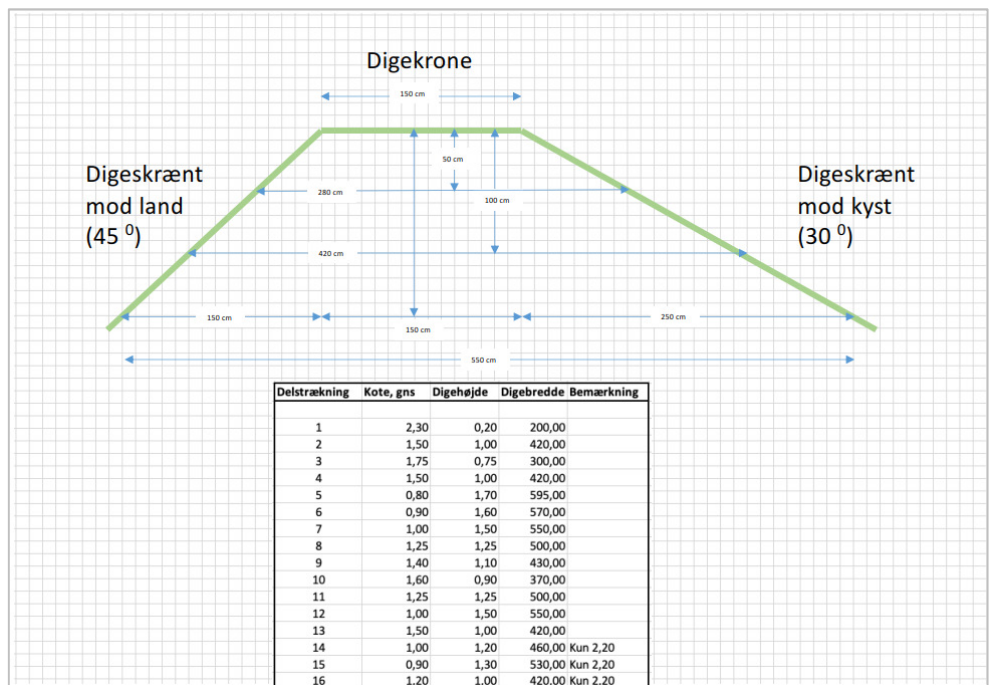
Digekrone

150 cm

50 cm

Digeskrænt mod land ($45\ ^0$)

280 cm

100 cm

Digeskrænt mod kyst ($30\ ^0$)

420 cm

150 cm

150 cm

250 cm

550 cm

| Delstrækning | Kote, gns | Digehøjde | Digebredde | Bemærkning |
|---|---|---|---|---|
| | | | | |
| 1 | 2,30 | 0,20 | 200,00 | |
| 2 | 1,50 | 1,00 | 420,00 | |
| 3 | 1,75 | 0,75 | 300,00 | |
| 4 | 1,50 | 1,00 | 420,00 | |
| 5 | 0,80 | 1,70 | 595,00 | |
| 6 | 0,90 | 1,60 | 570,00 | |
| 7 | 1,00 | 1,50 | 550,00 | |
| 8 | 1,25 | 1,25 | 500,00 | |
| 9 | 1,40 | 1,10 | 430,00 | |
| 10 | 1,60 | 0,90 | 370,00 | |
| 11 | 1,25 | 1,25 | 500,00 | |
| 12 | 1,00 | 1,50 | 550,00 | |
| 13 | 1,50 | 1,00 | 420,00 | |
| 14 | 1,00 | 1,20 | 460,00 | Kun 2,20 |
| 15 | 0,90 | 1,30 | 530,00 | Kun 2,20 |
| 16 | 1,20 | 1,00 | 420,00 | Kun 2,20 |